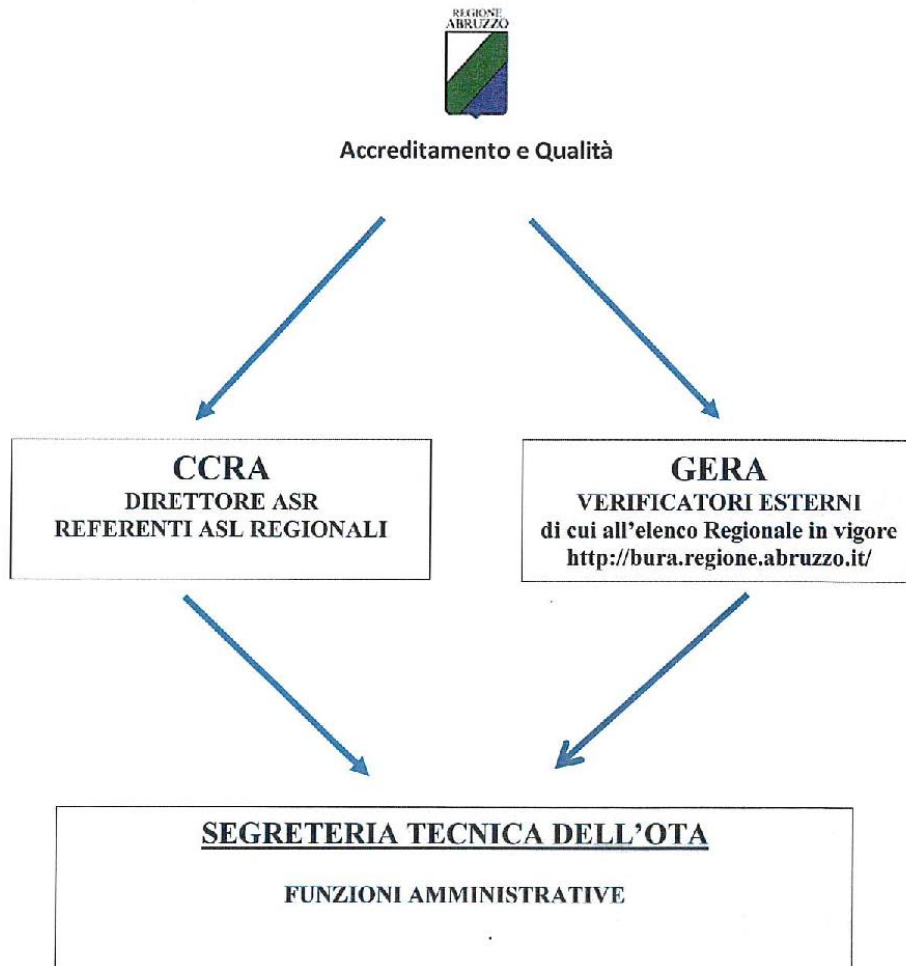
REGIONE ABRUZZO

Accreditamento e Qualità

CCRA
DIRETTORE ASR
REFERENTI ASL REGIONALI

GERA
VERIFICATORI ESTERNI
di cui all'elenco Regionale in vigore
http://bura.regione.abruzzo.it/

SEGRETERIA TECNICA DELL'OTA

FUNZIONI AMMINISTRATIVE